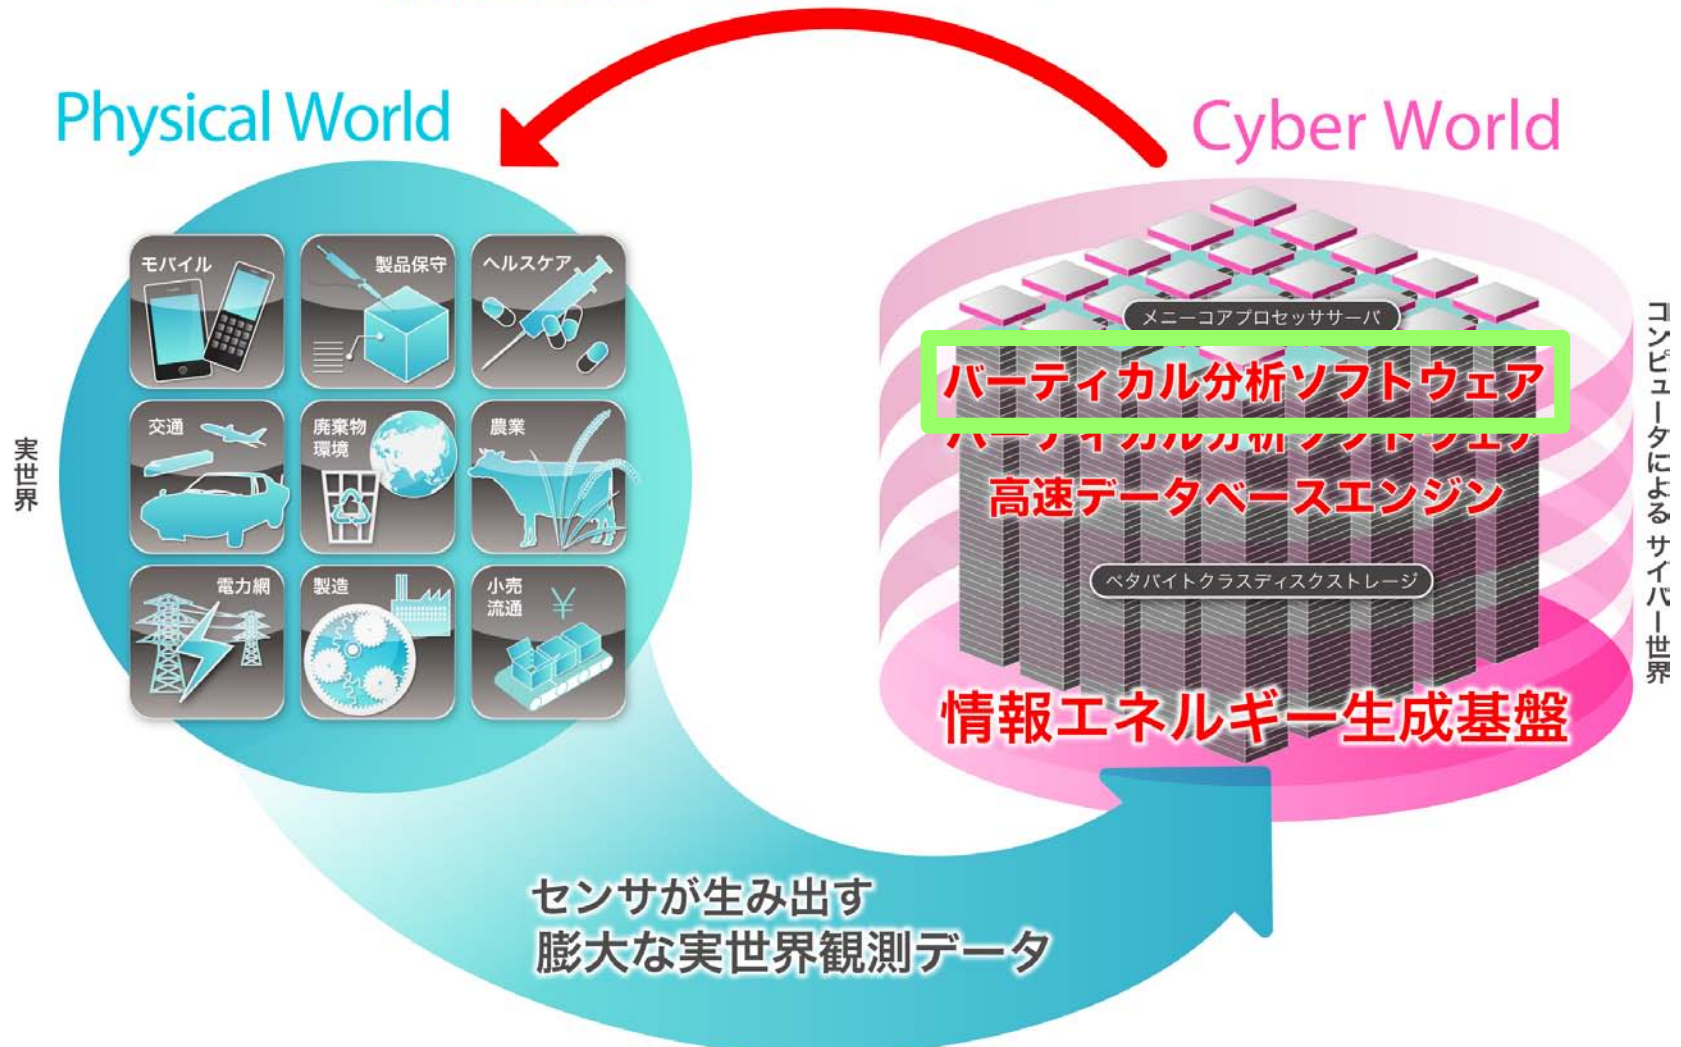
Physical World

Cyber World

実世界

モバイル

製品保守

ヘルスケア

交通

廃棄物環境

農業

電力網

製造

小売流通

¥

メニーコアプロセッササーバ

バーティカル分析ソフトウェア

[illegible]

高速データベースエンジン

ペタバイトクラスディスクストレージ

情報エネルギー生成基盤

コンピュータによるサイバー世界

センサが生み出す
膨大な実世界観測データ